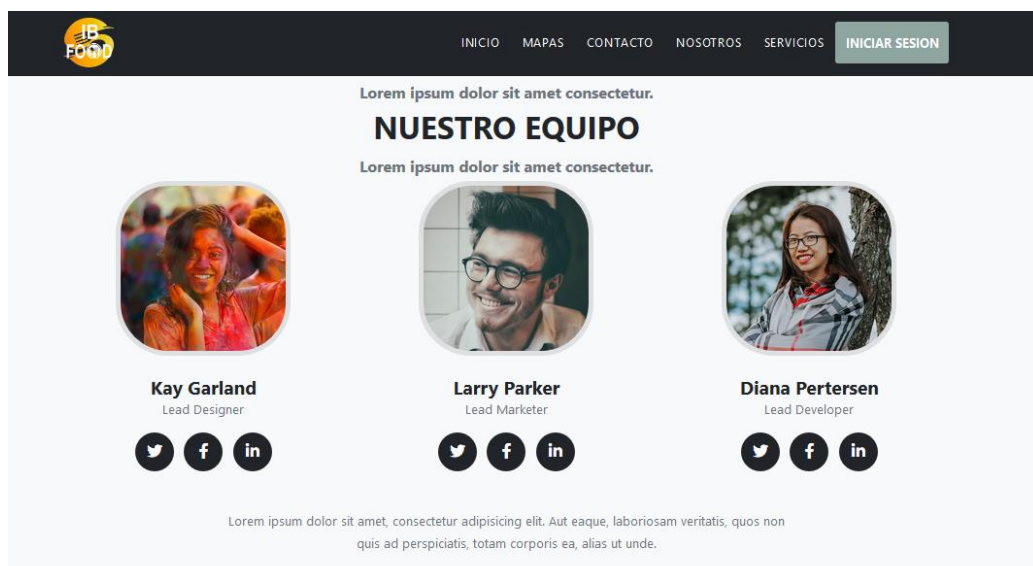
IB FOOD

INICIO MAPAS CONTACTO NOSOTROS SERVICIOS INICIAR SESION

Lorem ipsum dolor sit amet consectetur.

NUESTRO EQUIPO

Lorem ipsum dolor sit amet consectetur.

Kay Garland
Lead Designer

Larry Parker
Lead Marketer

Diana Pertersen
Lead Developer

Lorem ipsum dolor sit amet, consectetur adipisicing elit. Aut eaque, laboriosam veritatis, quos non quis ad perspiciatis, totam corporis ea, alias ut unde.